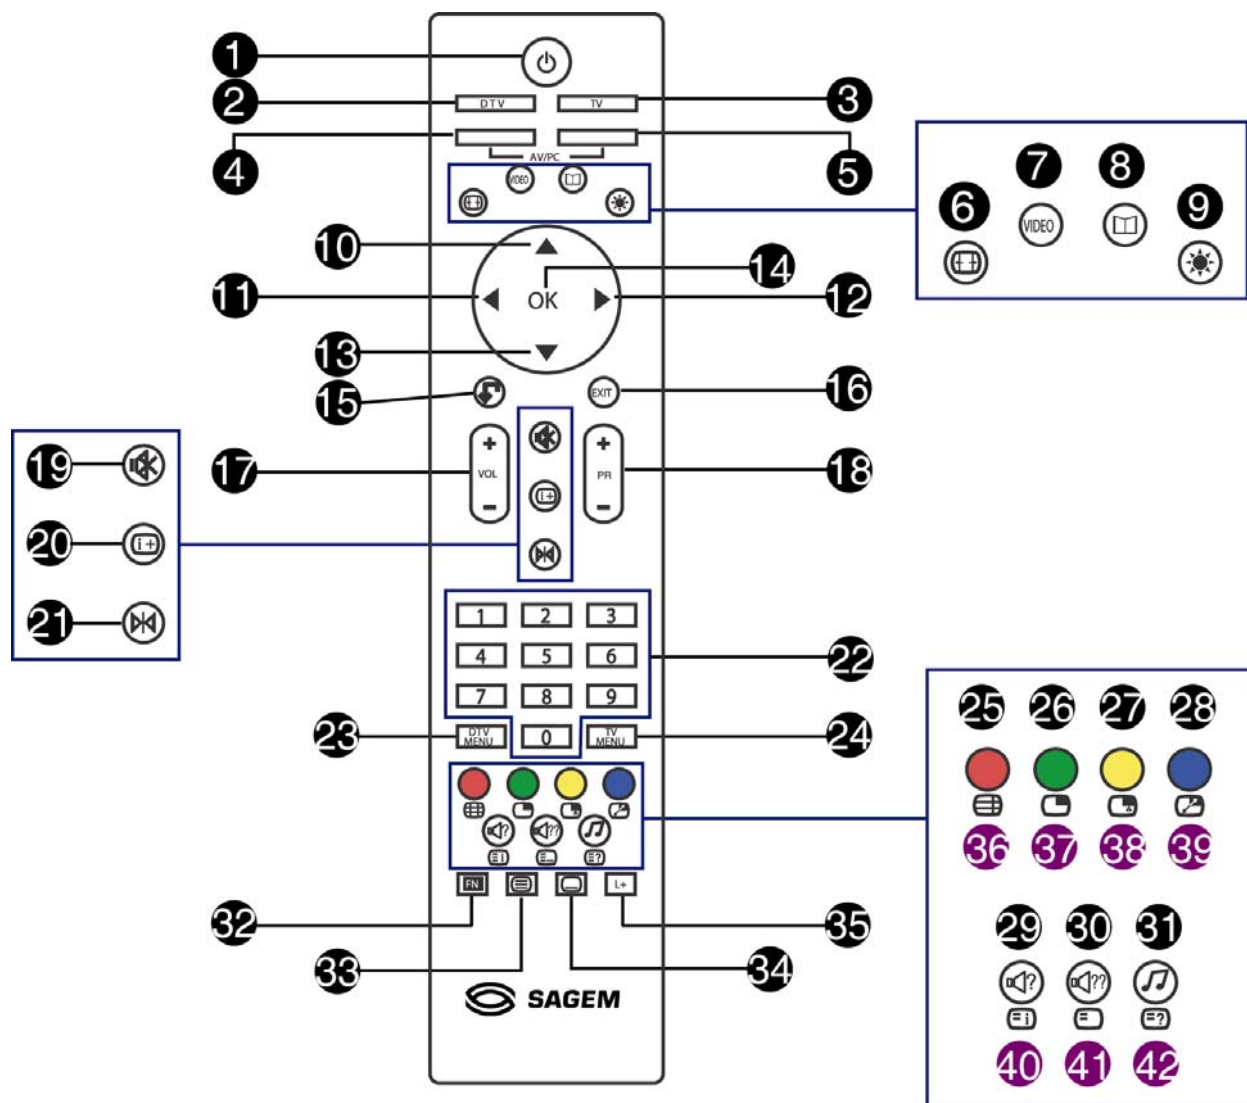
1
2
DTV
TV
3
4
AV/PC
5
VIDEO
6
7
VIDEO
8
9
10
14
11
OK
12
13
15
EXIT
16
19
17
VOL
PR
18
20
21
1 2 3
4 5 6
7 8 9
22
23
DTV MENU
0
TV MENU
24
25 26 27 28
36 37 38 39
29 30 31
40 41 42
32
FN
35
33
34
SAGEM